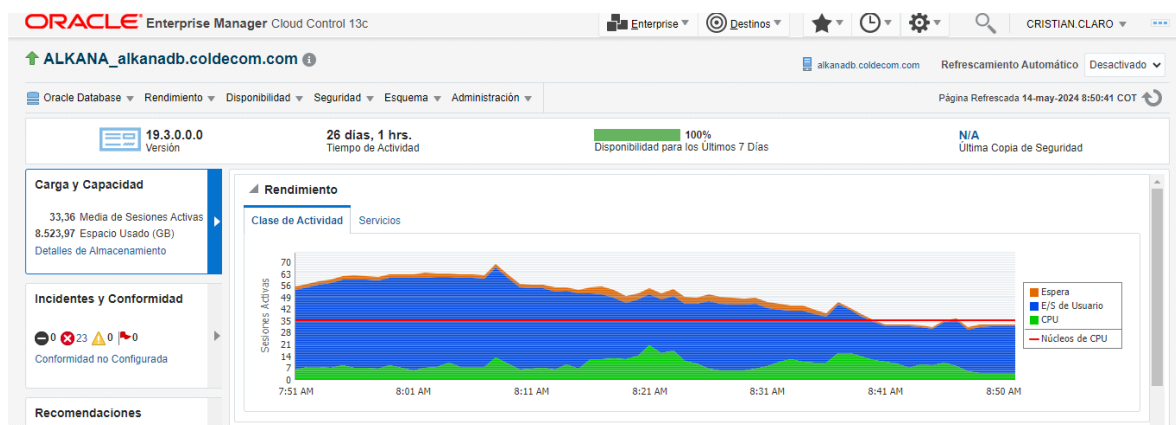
ORACLE Enterprise Manager Cloud Control 13c

Enterprise ▾ Destinos ▾ CRISTIAN.CLARO ▾

ALKANA_alkanadb.coldecom.com

alkanadb.coldecom.com Refrescamiento Automático Desactivado

Oracle Database ▾ Rendimiento ▾ Disponibilidad ▾ Seguridad ▾ Esquema ▾ Administración ▾

Página Refrescada 14-may-2024 8:50:41 COT

19.3.0.0.0
Versión

26 dias, 1 hrs.
Tiempo de Actividad

100%
Disponibilidad para los Últimos 7 Días

N/A
Última Copia de Seguridad

Carga y Capacidad

33,36 Media de Sesiones Activas
8.523,97 Espacio Usado (GB)
Detalles de Almacenamiento

Incidentes y Conformidad

0 23 0 0
Conformidad no Configurada

Recomendaciones

Rendimiento

Clase de Actividad Servicios

Sesiones Activas
70
63
56
49
42
35
28
21
14
7
0
7:51 AM 8:01 AM 8:11 AM 8:21 AM 8:31 AM 8:41 AM 8:50 AM

Espera
E/S de Usuario
CPU
Núcleos de CPU